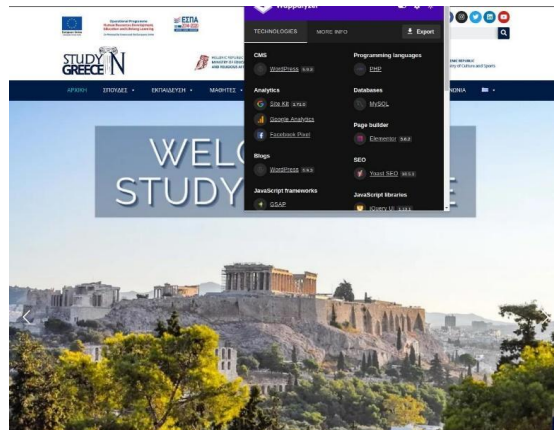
Wappalyzer

TECHNOLOGIES MORE INFO Export

CMS
WordPress

Analytics
Site Kit
Google Analytics
Facebook Pixel

Blogs
WordPress

JavaScript frameworks
GSAP

Programming languages
PHP

Databases
MySQL

Page builder
Elementor

SEO
Yoast SEO

JavaScript libraries
jQuery UI

ΕΣΠΑ

STUDY IN GREECE

ΑΡΧΙΚΗ ΣΠΟΥΔΕΣ ΕΚΠΑΙΔΕΥΣΗ ΜΑΘΗΤΕΣ

WELC
STUDY E